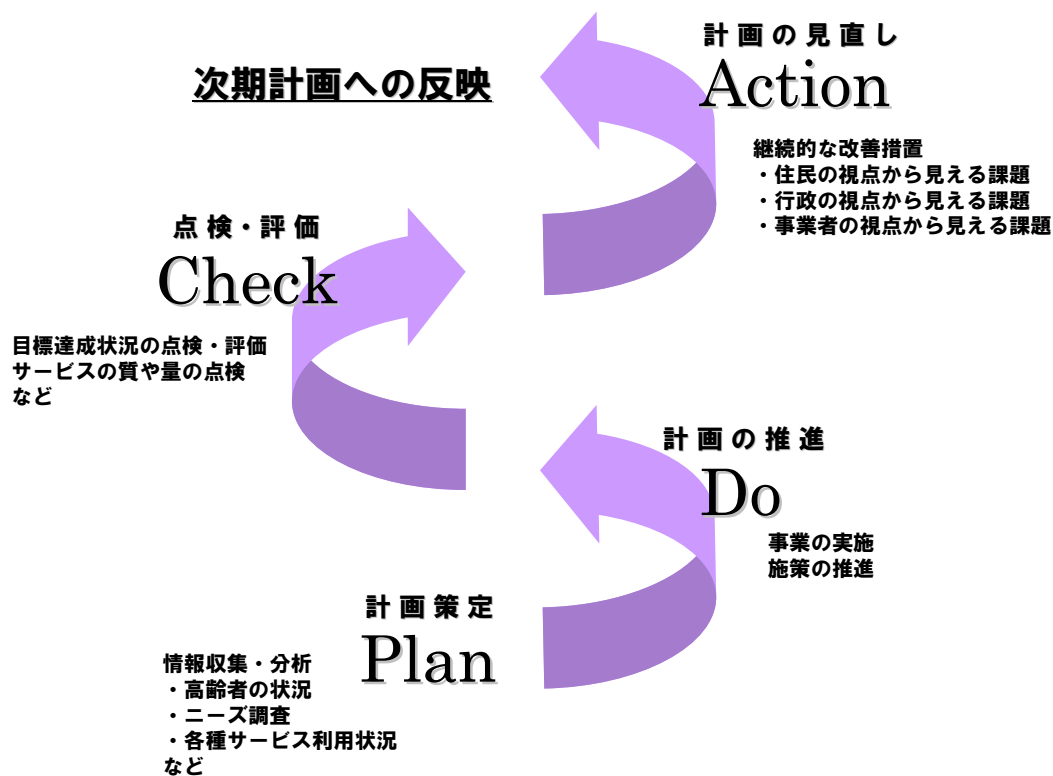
計画の見直し
Action

次期計画への反映

継続的な改善措置
・住民の視点から見える課題
・行政の視点から見える課題
・事業者の視点から見える課題

点検・評価
Check

目標達成状況の点検・評価
サービスの質や量の点検
など

計画の推進
Do

事業の実施
施策の推進

計画策定
Plan

情報収集・分析
・高齢者の状況
・ニーズ調査
・各種サービス利用状況
など